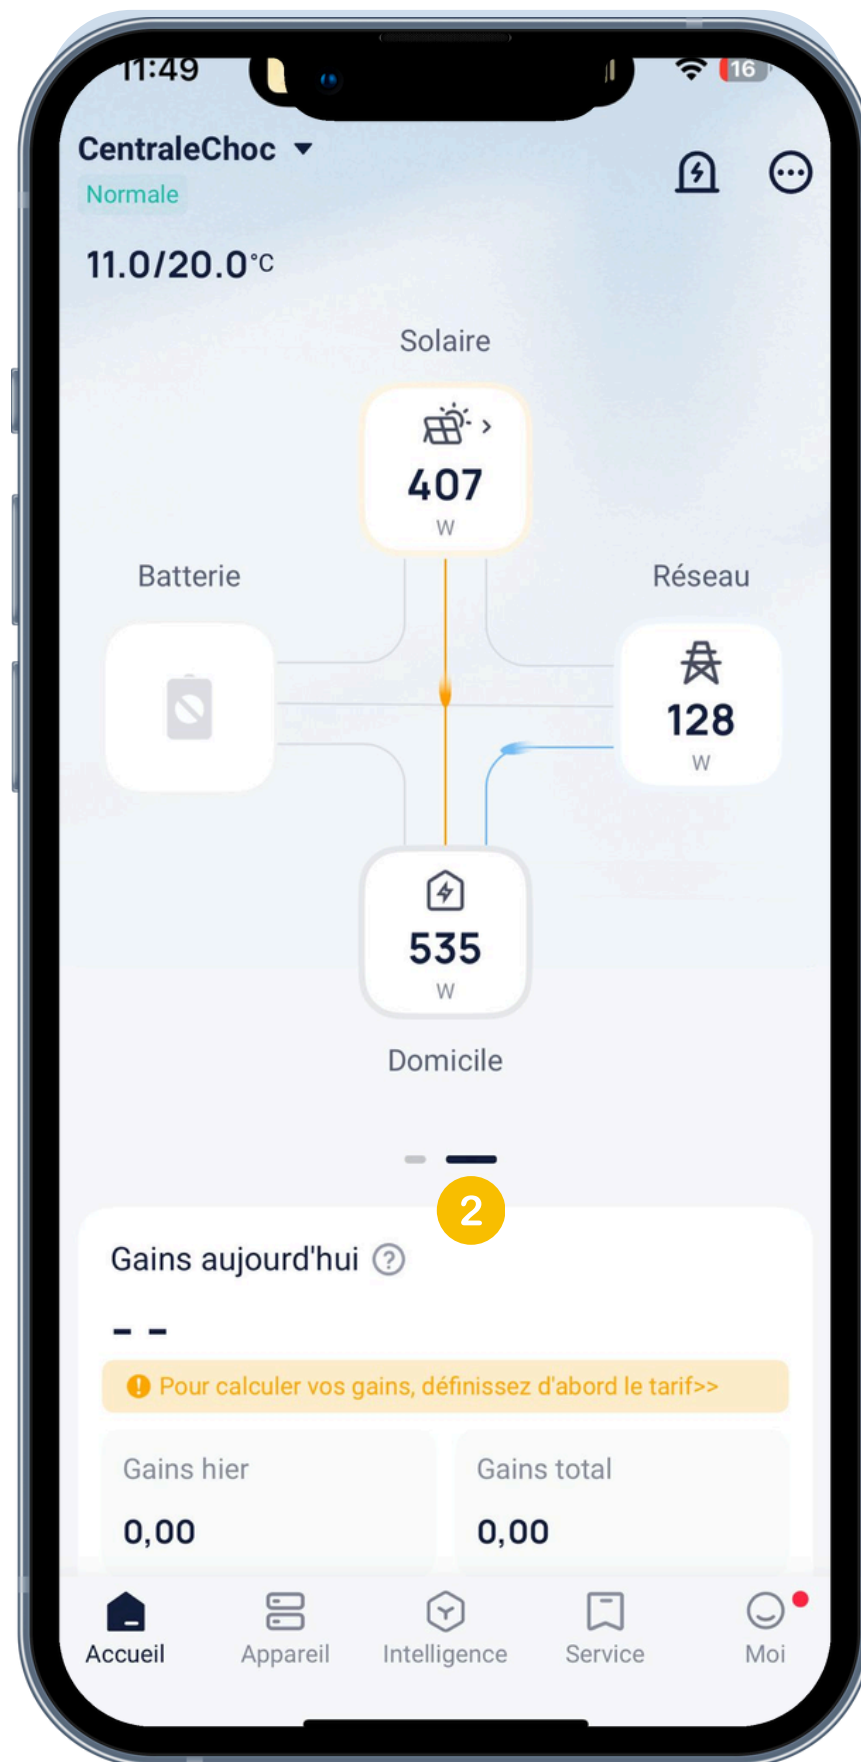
11:49

16

CentraleChoc

Normale

11.0/20.0°C

Solaire

407
W

Batterie

Réseau

128
W

535
W

Domicile

2

Gains aujourd'hui

- -

Pour calculer vos gains, définissez d'abord le tarif>>

Gains hier
0,00

Gains total
0,00

Accueil
Appareil
Intelligence
Service
Moi